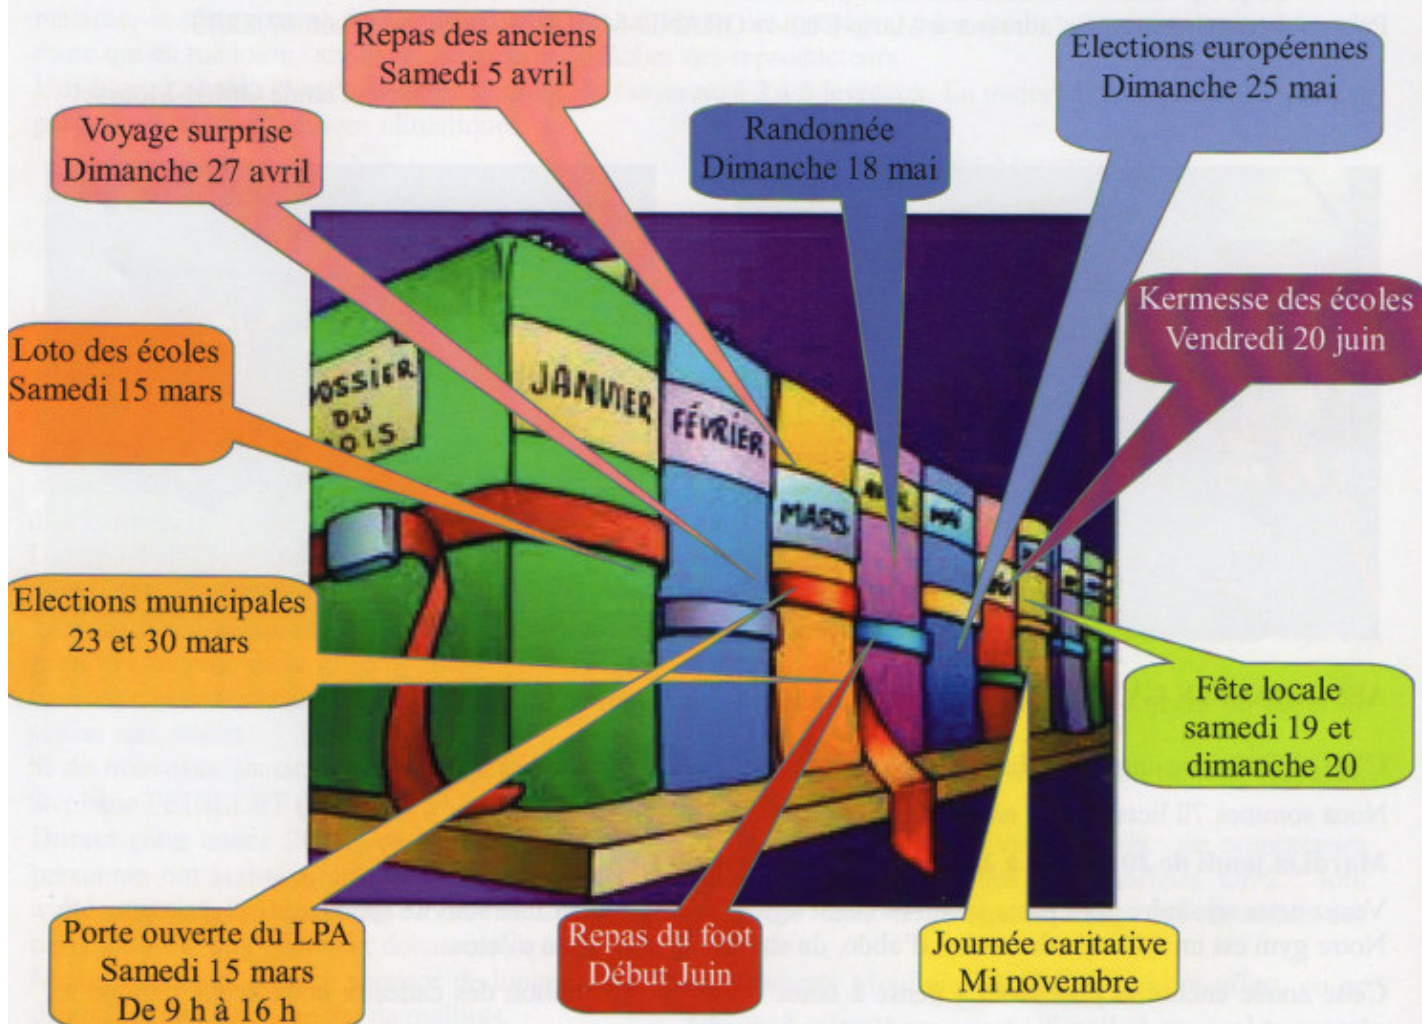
Repas des anciens
Samedi 5 avril

Elections européennes
Dimanche 25 mai

Voyage surprise
Dimanche 27 avril

Randonnée
Dimanche 18 mai

Kermesse des écoles
Vendredi 20 juin

Loto des écoles
Samedi 15 mars

DOSSIER DU MOIS

JANVIER

FÉVRIER

MARS

AVRIL

MAI

Elections municipales
23 et 30 mars

Fête locale
samedi 19 et
dimanche 20

Porte ouverte du LPA
Samedi 15 mars
De 9 h à 16 h

Repas du foot
Début Juin

Journée caritative
Mi novembre